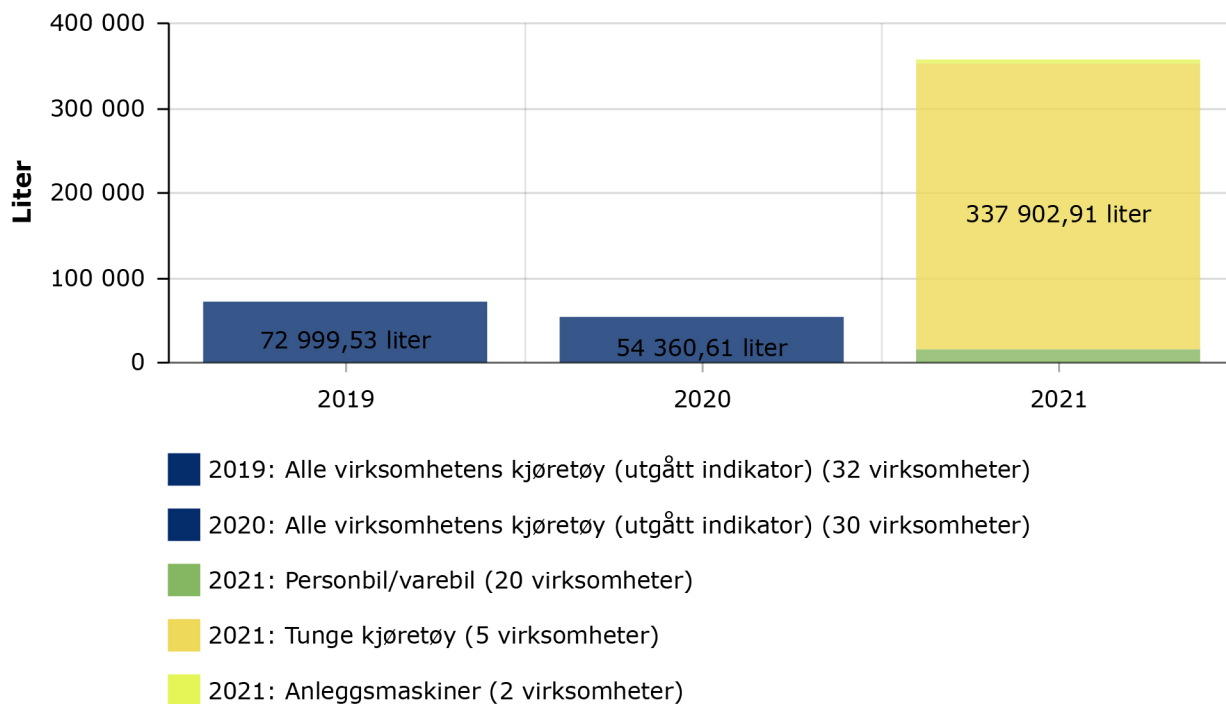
400 000
300 000
200 000
100 000
0

Liter

72 999,53 liter
54 360,61 liter
337 902,91 liter

2019
2020
2021

2019: Alle virksomhetens kjøretøy (utgått indikator) (32 virksomheter)

2020: Alle virksomhetens kjøretøy (utgått indikator) (30 virksomheter)

2021: Personbil/varebil (20 virksomheter)

2021: Tunge kjøretøy (5 virksomheter)

2021: Anleggsmaskiner (2 virksomheter)